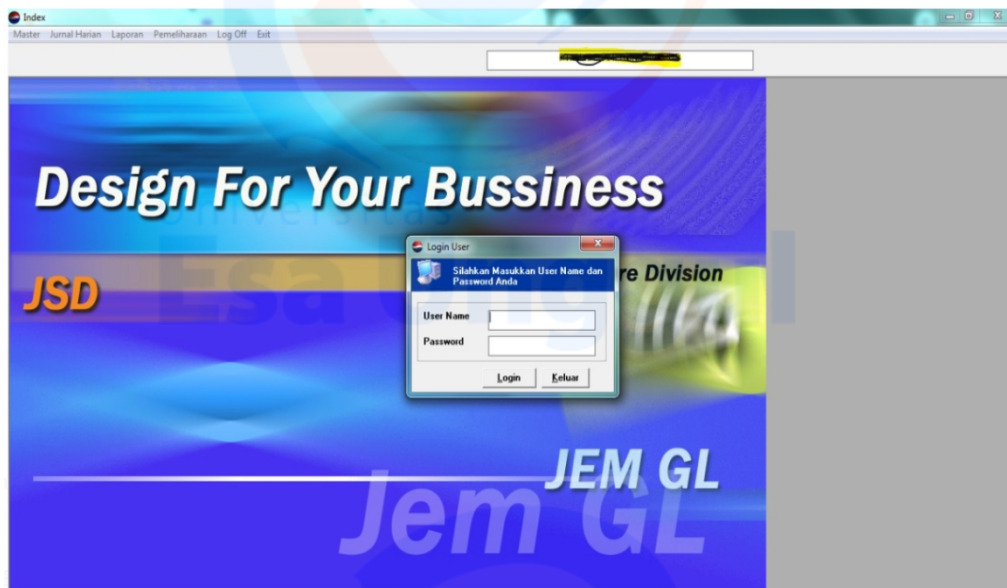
Index

Master Jurnal Harian Laporan Pemeliharaan Log Off Exit

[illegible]

Design For Your Bussiness

Universitas Esa Unggul

JSD

re Division

Login User

Silahkan Masukkan User Name dan Password Anda

User Name

Password

Login Keluar

JEM GL

Jem GL